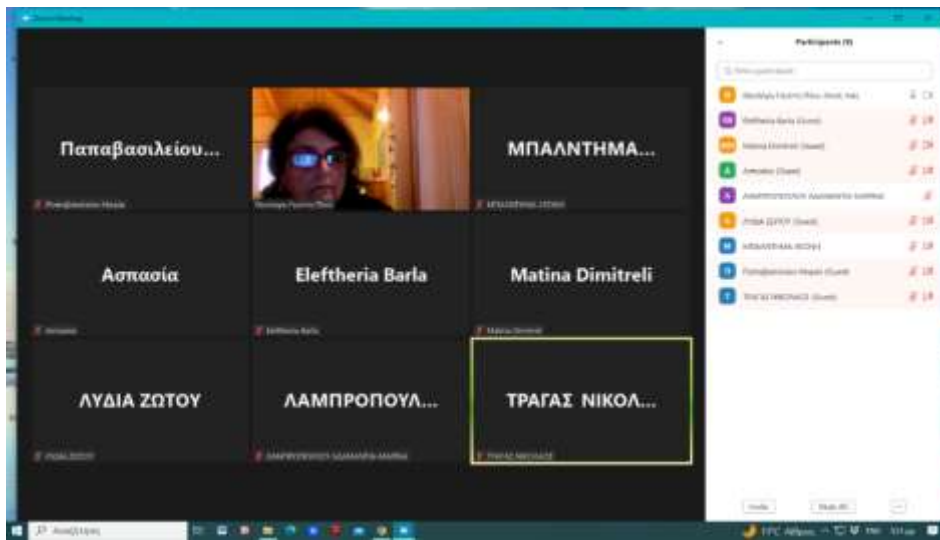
Παπαβασιλείου...

ΜΠΑΛΝΤΗΜΑ...

Ασπασία

Eleftheria Barla

Matina Dimitreli

ΛΥΔΙΑ ΖΩΤΟΥ

ΛΑΜΠΡΟΠΟΥΛ...

ΤΡΑΓΑΣ ΝΙΚΟΛ...

Participants (9)

Eleftheria Barla (Guest)

Matina Dimitreli (Guest)

Ασπασία (Guest)

ΛΥΔΙΑ ΖΩΤΟΥ (Guest)

ΜΠΑΛΝΤΗΜΑ ΑΓΓΕΛΙΚΗ

ΤΡΑΓΑΣ ΝΙΚΟΛΑΟΣ (Guest)

Invite

Mute All

...

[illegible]